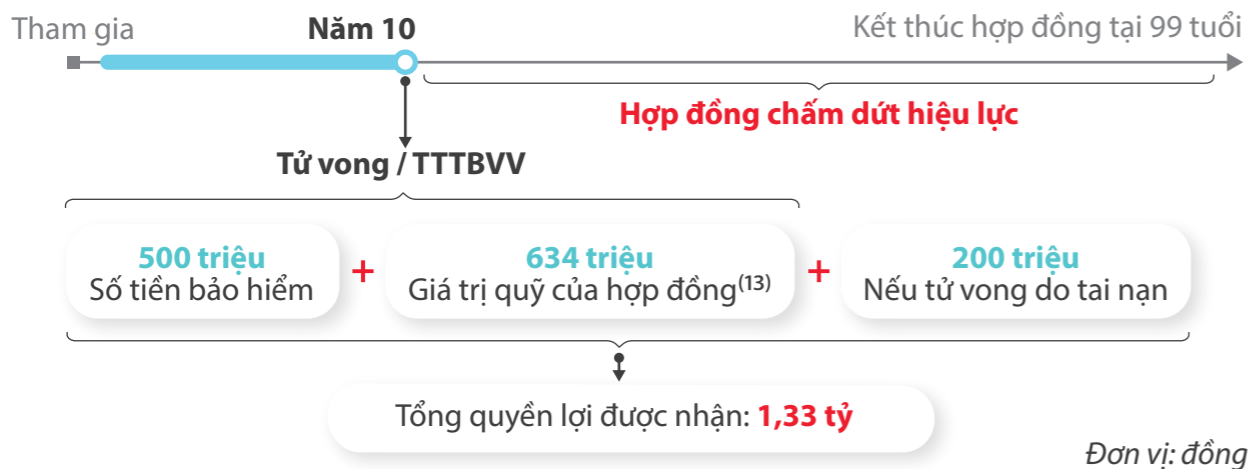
Tham gia

Năm 10

Kết thúc hợp đồng tại 99 tuổi

Hợp đồng chấm dứt hiệu lực

Tử vong / TTTBVV

500 triệu
Số tiền bảo hiểm

+

634 triệu
Giá trị quỹ của hợp đồng$^{(13)}$

+

200 triệu
Nếu tử vong do tai nạn

Tổng quyền lợi được nhận: 1,33 tỷ

Đơn vị: đồng